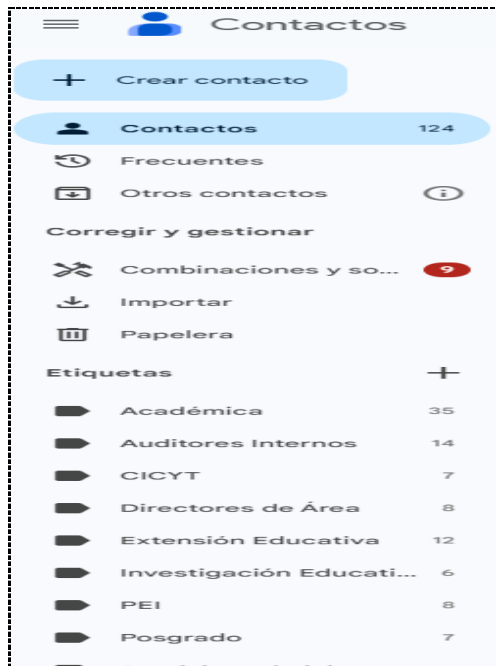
Contactos

Crear contacto

Contactos 124

Frecuentes

Otros contactos

Corregir y gestionar

Combinaciones y so... 9

Importar

Papelera

Etiquetas

Académica 35

Auditores Internos 14

CICYT 7

Directores de Área 8

Extensión Educativa 12

Investigación Educati... 6

PEI 8

Posgrado 7

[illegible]